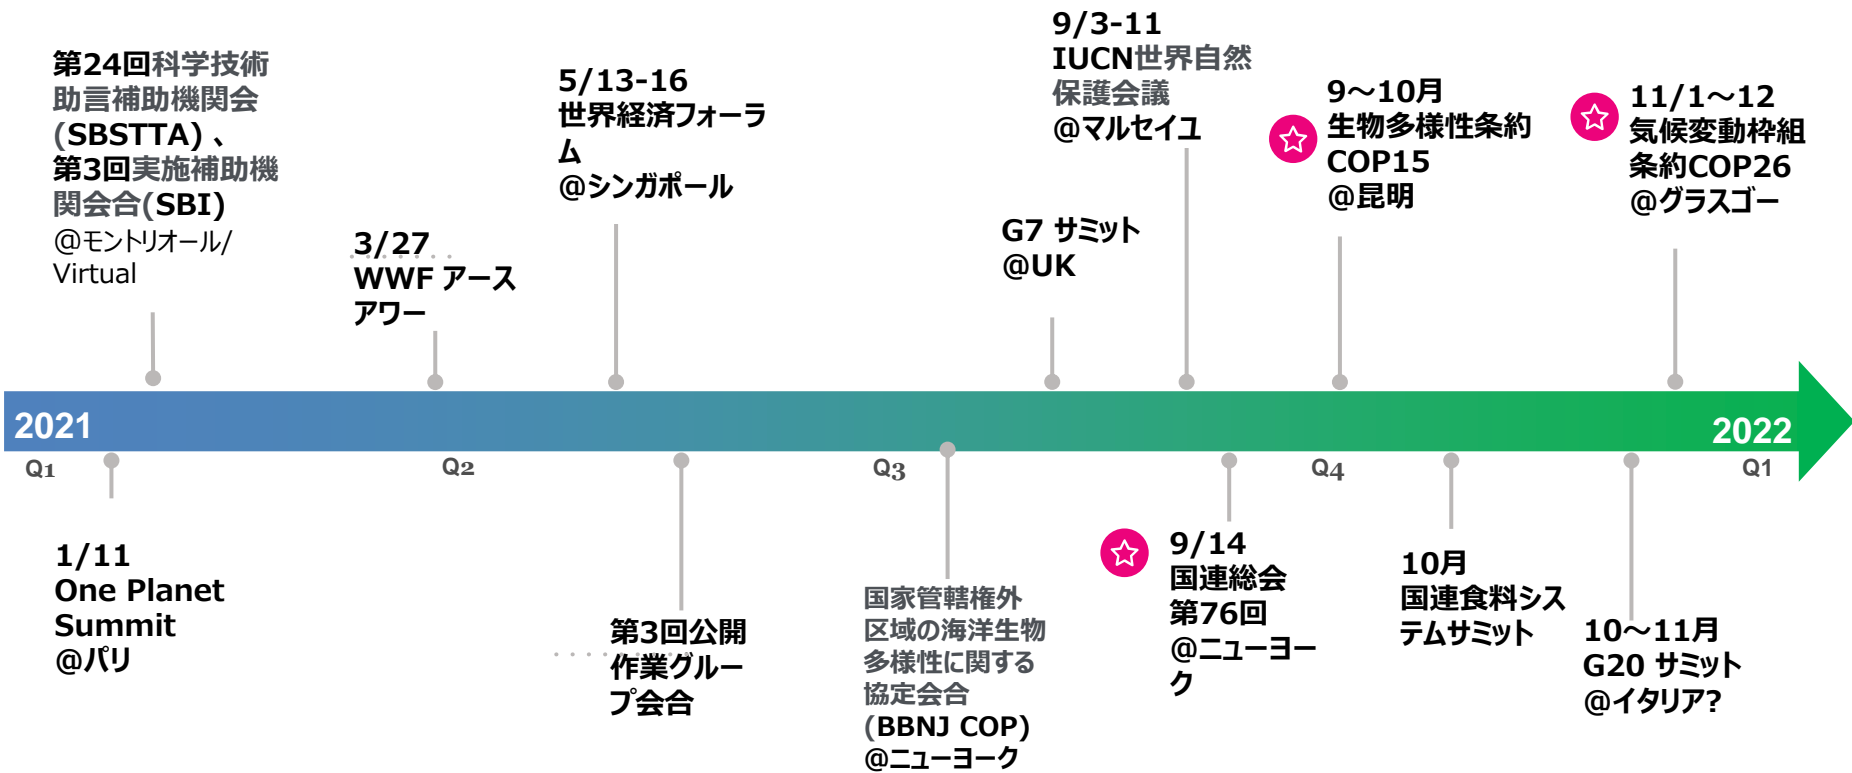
第24回科学技術助言補助機関会(SBSTTA)、第3回実施補助機関会合(SBI)
@モントリオール/Virtual

3/27
WWF アースアワー

5/13-16
世界経済フォーラム
@シンガポール

G7 サミット
@UK

9/3-11
IUCN世界自然保護会議
@マルセイユ

9~10月
生物多様性条約COP15
@昆明

11/1~12
気候変動枠組条約COP26
@グラスゴー

2021
Q1
Q2
Q3
Q4
2022
Q1

1/11
One Planet Summit
@パリ

第3回公開作業グループ会合

国家管轄権外区域の海洋生物多様性に関する協定会合
(BBNJ COP)
@ニューヨーク

9/14
国連総会第76回
@ニューヨーク

10月
国連食料システムサミット

10~11月
G20 サミット
@イタリア?